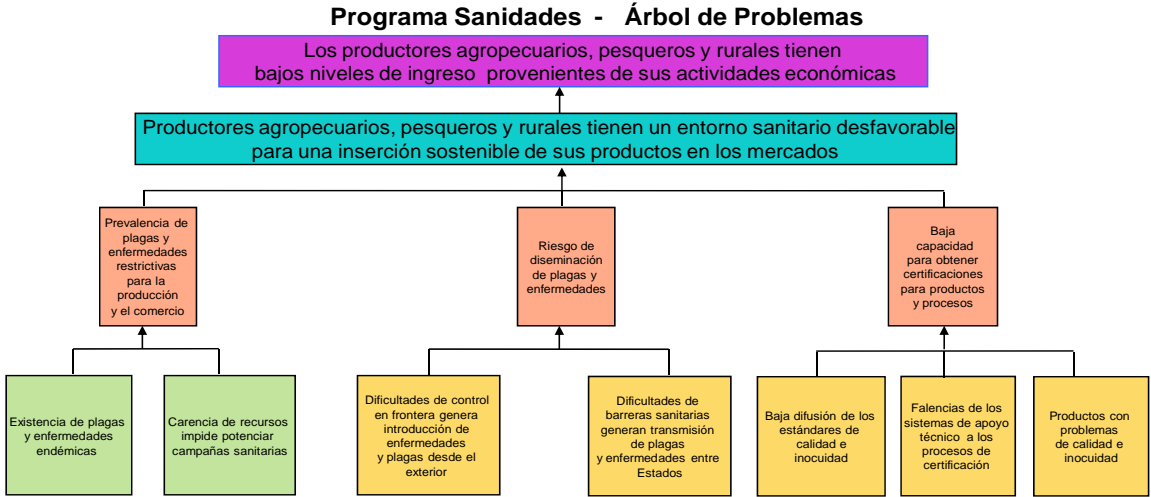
Programa Sanidades - Árbol de Problemas

Los productores agropecuarios, pesqueros y rurales tienen bajos niveles de ingreso provenientes de sus actividades económicas

Productores agropecuarios, pesqueros y rurales tienen un entorno sanitario desfavorable para una inserción sostenible de sus productos en los mercados

Prevalencia de plagas y enfermedades restrictivas para la producción y el comercio

Riesgo de diseminación de plagas y enfermedades

Baja capacidad para obtener certificaciones para productos y procesos

Existencia de plagas y enfermedades endémicas

Carencia de recursos impide potenciar campañas sanitarias

Dificultades de control en frontera genera introducción de enfermedades y plagas desde el exterior

Dificultades de barreras sanitarias generan transmisión de plagas y enfermedades entre Estados

Baja difusión de los estándares de calidad e inocuidad

Falencias de los sistemas de apoyo técnico a los procesos de certificación

Productos con problemas de calidad e inocuidad